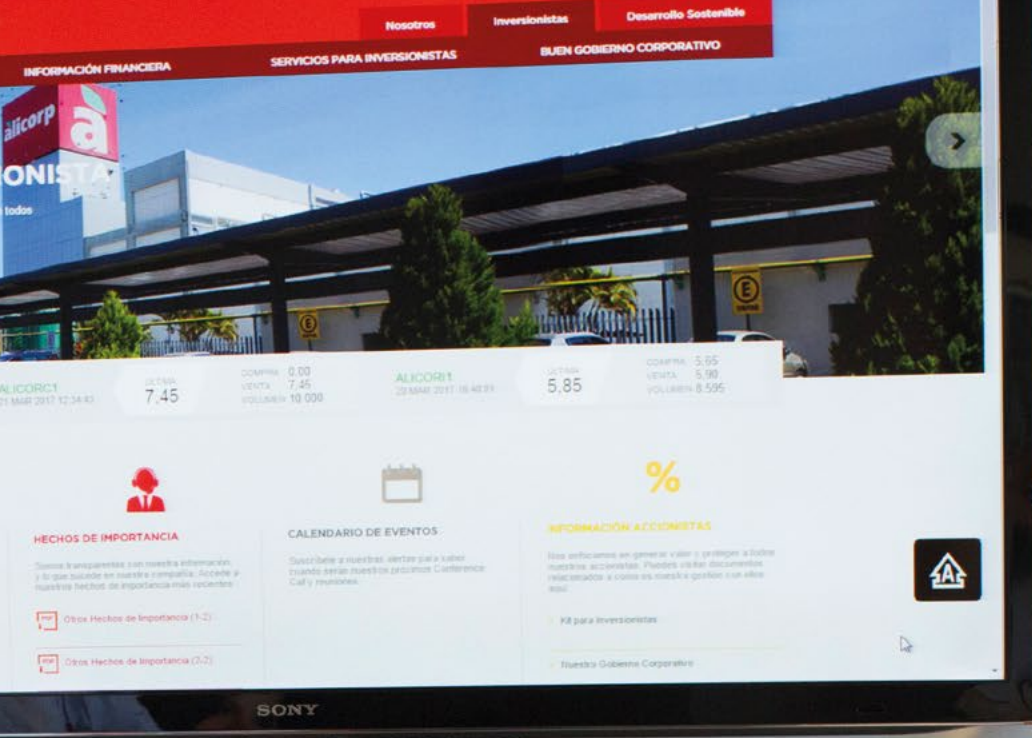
Nosotros Inversionistas Desarrollo Sostenible

INFORMACIÓN FINANCIERA SERVICIOS PARA INVERSIONISTAS BUEN GOBIERNO CORPORATIVO

alicorp

ONISTA

todos

E

E

ALICORC1
21 MAR 2017 12:34:43

ULTIMA
7,45

COMPRA 0,00
VENTA 7,45
VOLUMEN 10 000

ALICORI1
29 MAR 2017 16:48:01

ULTIMA
5,85

COMPRA 5,65
VENTA 5,90
VOLUMEN 8 595

HECHOS DE IMPORTANCIA

Somos transparentes con nuestra información, y lo que sucede en nuestra compañía. Accede a nuestros hechos de importancia más recientes.

Otros Hechos de Importancia (1-2)

Otros Hechos de Importancia (2-2)

CALENDARIO DE EVENTOS

Suscríbete a nuestras alertas para saber cuando serán nuestros próximos Conference Call y reuniones.

%

INFORMACIÓN ACCIONISTAS

Nos enfocamos en generar valor y proteger a todos nuestros accionistas. Puedes visitar documentos relacionados a como es nuestra gestión con ellos aquí.

Kit para Inversionistas

Nuestro Gobierno Corporativo

SONY